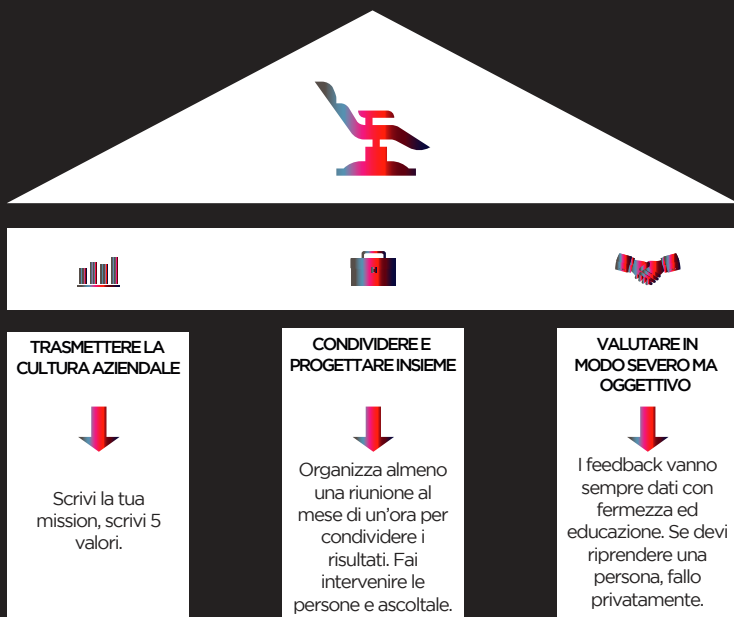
TRASMETTERE LA CULTURA AZIENDALE

Scrivi la tua mission, scrivi 5 valori.

CONDIVIDERE E PROGETTARE INSIEME

Organizza almeno una riunione al mese di un'ora per condividere i risultati. Fai intervenire le persone e ascoltale.

VALUTARE IN MODO SEVERO MA OGGETTIVO

I feedback vanno sempre dati con fermezza ed educazione. Se devi riprendere una persona, fallo privatamente.